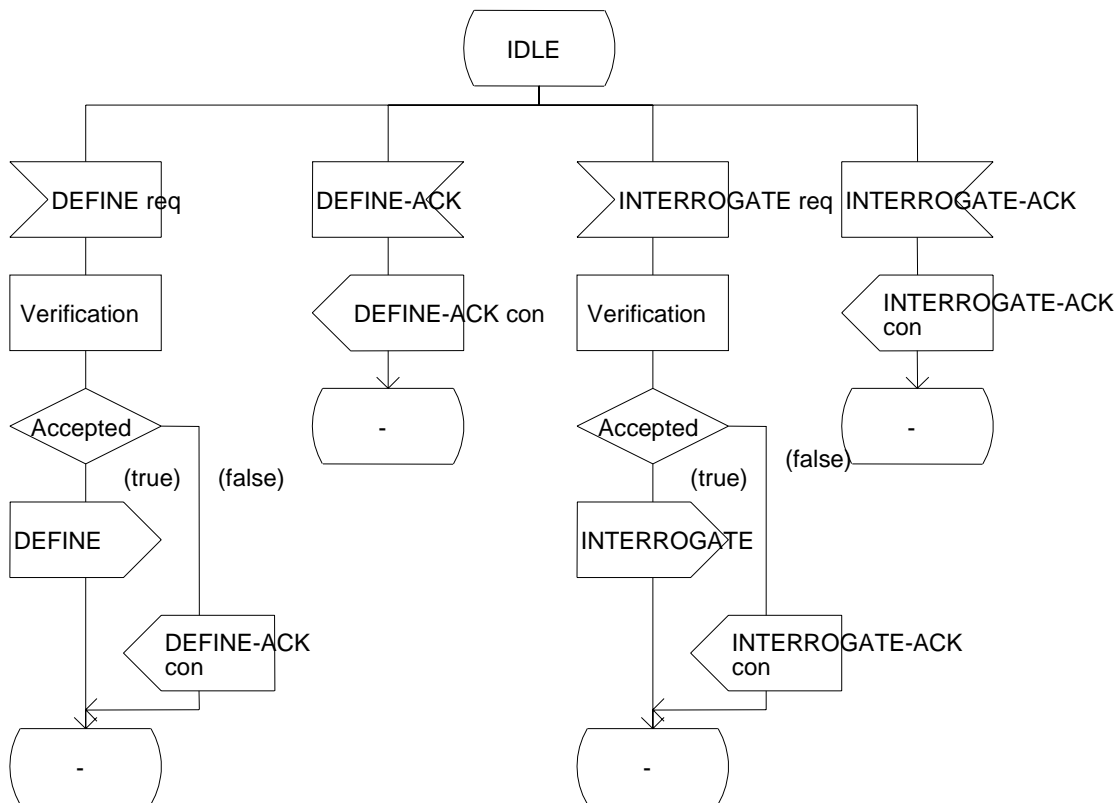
IDLE

DEFINE req

Verification

Accepted

(true)

(false)

DEFINE

DEFINE-ACK con

-

DEFINE-ACK

DEFINE-ACK con

-

INTERROGATE req

Verification

Accepted

(true)

(false)

INTERROGATE

INTERROGATE-ACK con

-

INTERROGATE-ACK

INTERROGATE-ACK con

-